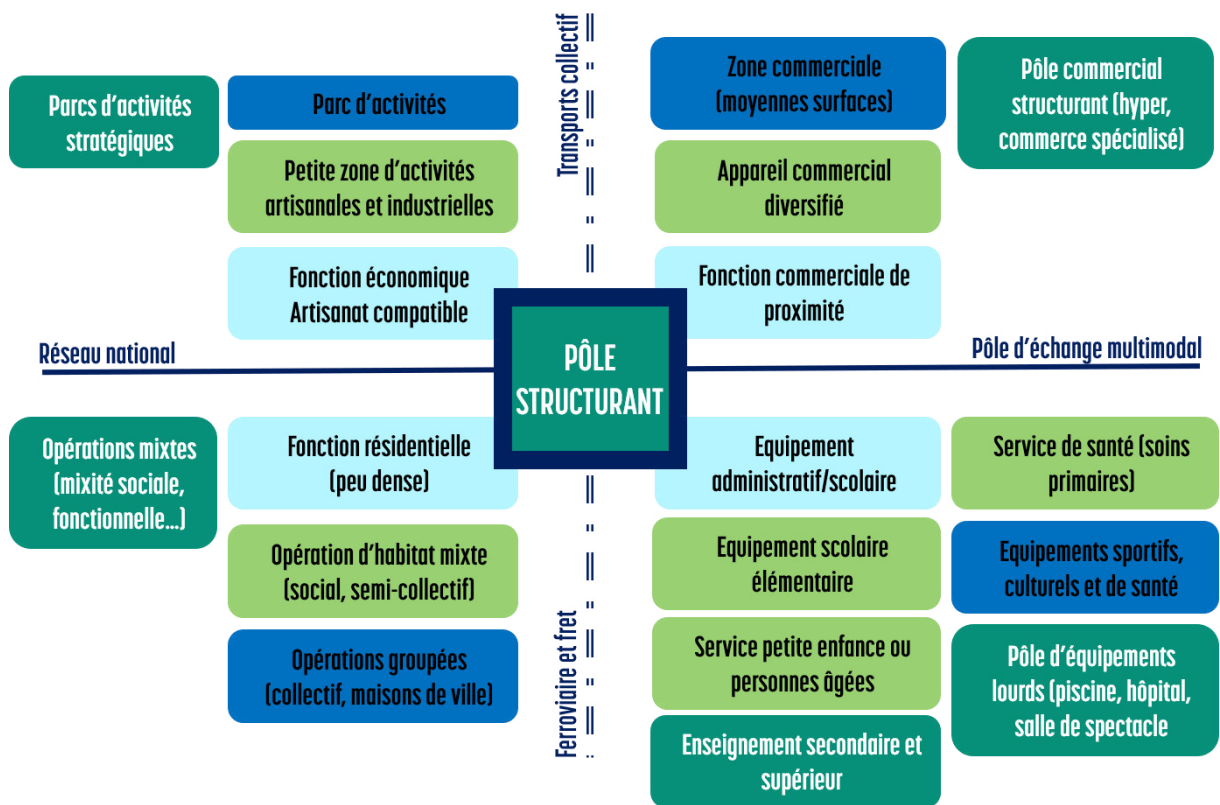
Transports collectif

Parcs d'activités stratégiques

Parc d'activités

Petite zone d'activités artisanales et industrielles

Fonction économique Artisanat compatible

Zone commerciale (moyennes surfaces)

Pôle commercial structurant (hyper, commerce spécialisé)

Appareil commercial diversifié

Fonction commerciale de proximité

Réseau national

PÔLE STRUCTURANT

Pôle d'échange multimodal

Opérations mixtes (mixité sociale, fonctionnelle...)

Fonction résidentielle (peu dense)

Opération d'habitat mixte (social, semi-collectif)

Opérations groupées (collectif, maisons de ville)

Equipement administratif/scolaire

Service de santé (soins primaires)

Equipement scolaire élémentaire

Equipements sportifs, culturels et de santé

Service petite enfance ou personnes âgées

Pôle d'équipements lourds (piscine, hôpital, salle de spectacle

Enseignement secondaire et supérieur

Ferroviaire et fret